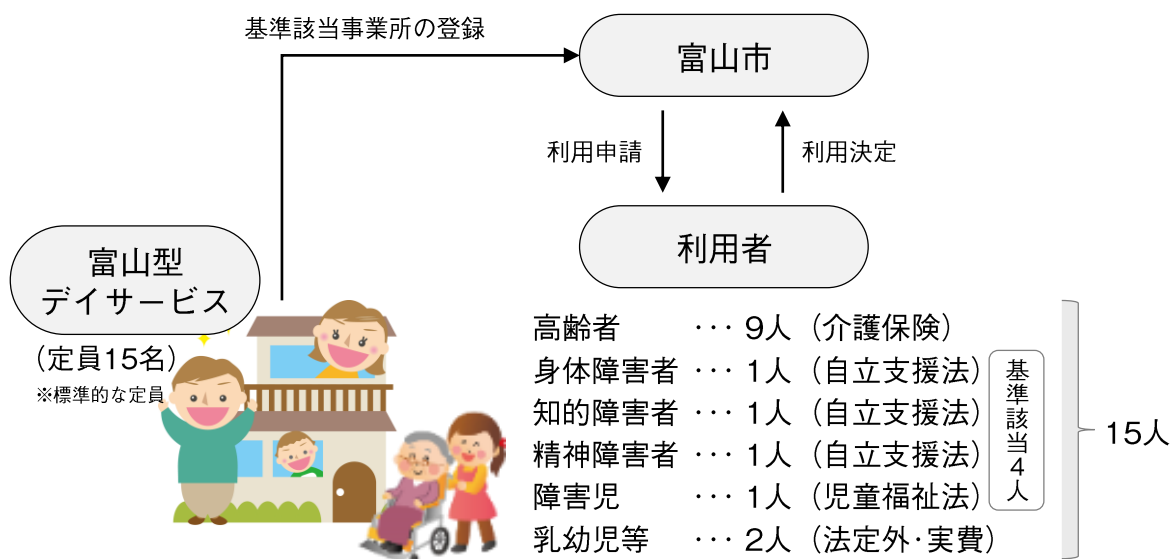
基準該当事業所の登録

富山市

利用申請

利用決定

利用者

富山型
デイサービス

（定員15名）
※標準的な定員

高齢者 ･･･ 9人（介護保険）
身体障害者 ･･･ 1人（自立支援法）
知的障害者 ･･･ 1人（自立支援法）
精神障害者 ･･･ 1人（自立支援法）
障害児 ･･･ 1人（児童福祉法）
乳幼児等 ･･･ 2人（法定外･実費）

基準該当4人

15人